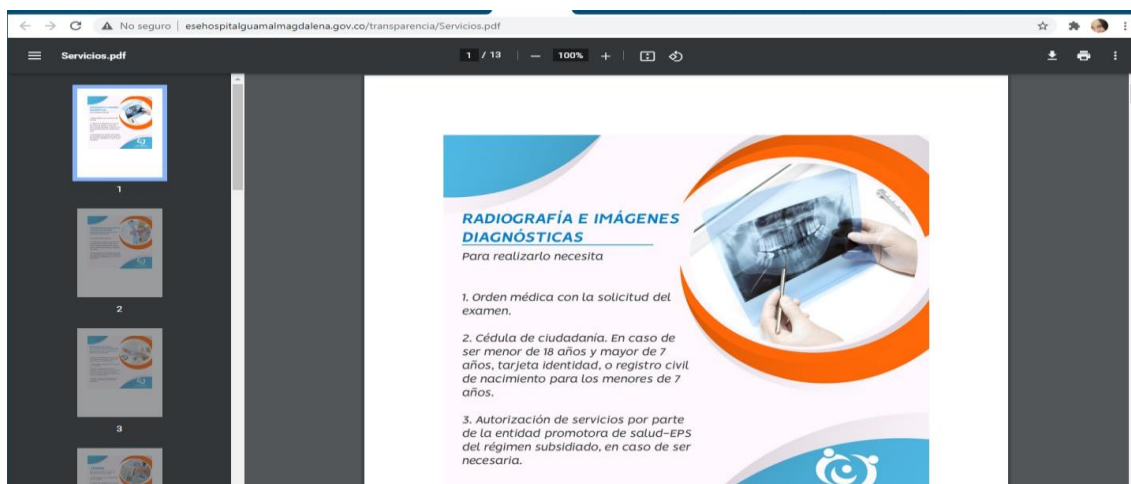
No seguro | esehospitalguamalmagdalena.gov.co/transparencia/Servicios.pdf

Servicios.pdf

1 / 13 | — 100% +

1

2

3

RADIOGRAFÍA E IMÁGENES DIAGNÓSTICAS

Para realizarlo necesita

1. Orden médica con la solicitud del examen.

2. Cédula de ciudadanía. En caso de ser menor de 18 años y mayor de 7 años, tarjeta identidad, o registro civil de nacimiento para los menores de 7 años.

3. Autorización de servicios por parte de la entidad promotora de salud-EPS del régimen subsidiado, en caso de ser necesaria.